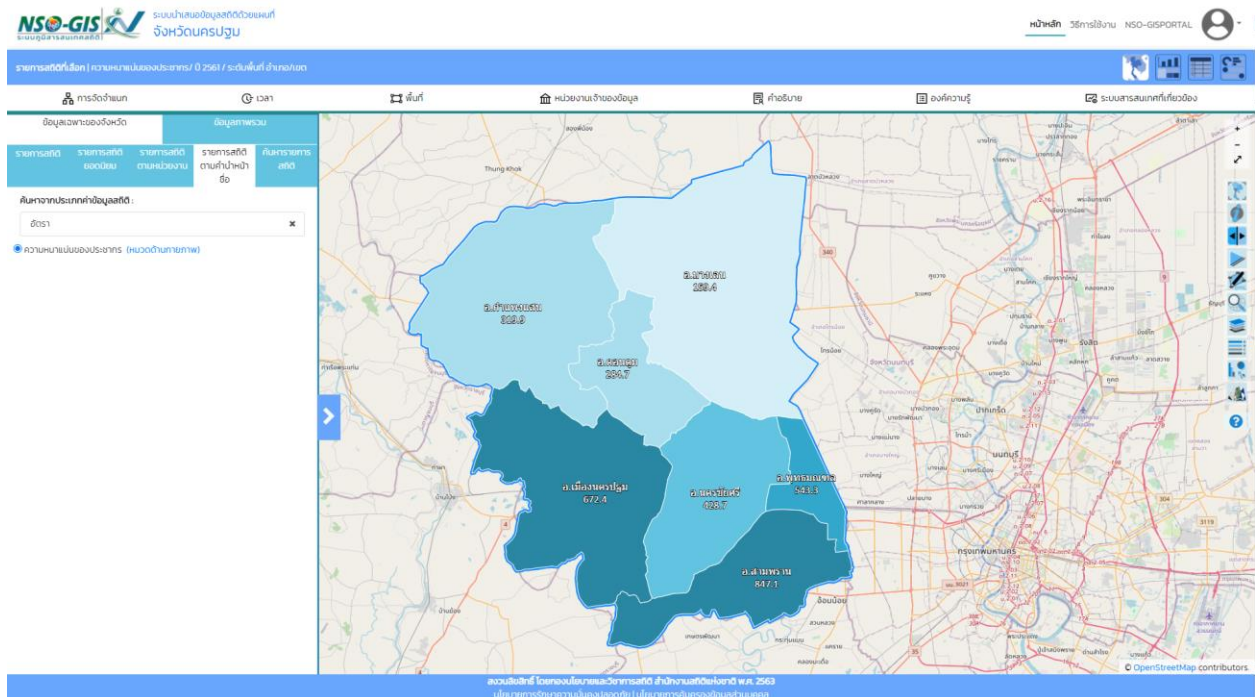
NSO-GIS ระบบภูมิสารสนเทศสถิติ
ระบบนำเสนอข้อมูลสถิติด้วยแผนที่
จังหวัดนครปฐม

หน้าหลัก วิธีการใช้งาน NSO-GISPORTAL

รายการสถิติที่เลือก | ความหนาแน่นของประชากร/ ปี 2561 / ระดับพื้นที่ อำเภอ/เขต

การจัดจำแนก เวลา พื้นที่ หน่วยงานเจ้าของข้อมูล คำอธิบาย องค์ความรู้ ระบบสารสนเทศที่เกี่ยวข้อง

ข้อมูลเฉพาะของจังหวัด ข้อมูลภาพรวม

รายการสถิติ รายการสถิติยอดนิยม รายการสถิติตามหน่วยงาน รายการสถิติตามคำนำหน้าชื่อ ค้นหารายการสถิติ

ค้นหาจากประเภทค่าข้อมูลสถิติ :
อัตรา

ความหนาแน่นของประชากร (หมวดด้านกายภาพ)

อ.กำแพงแสน
309.9

อ.บางเลน
259.4

อ.ดอนตูม
294.7

อ.เมืองนครปฐม
672.4

อ.นครชัยศรี
428.7

อ.พุทธมณฑล
543.3

อ.สามพราน
847.1

Thung Khok
กรุงเทพมหานคร
นนทบุรี
ปากเกร็ด
อ้อมน้อย

© OpenStreetMap contributors

สงวนลิขสิทธิ์ โดยกองนโยบายและวิชาการสถิติ สำนักงานสถิติแห่งชาติ พ.ศ. 2563
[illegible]